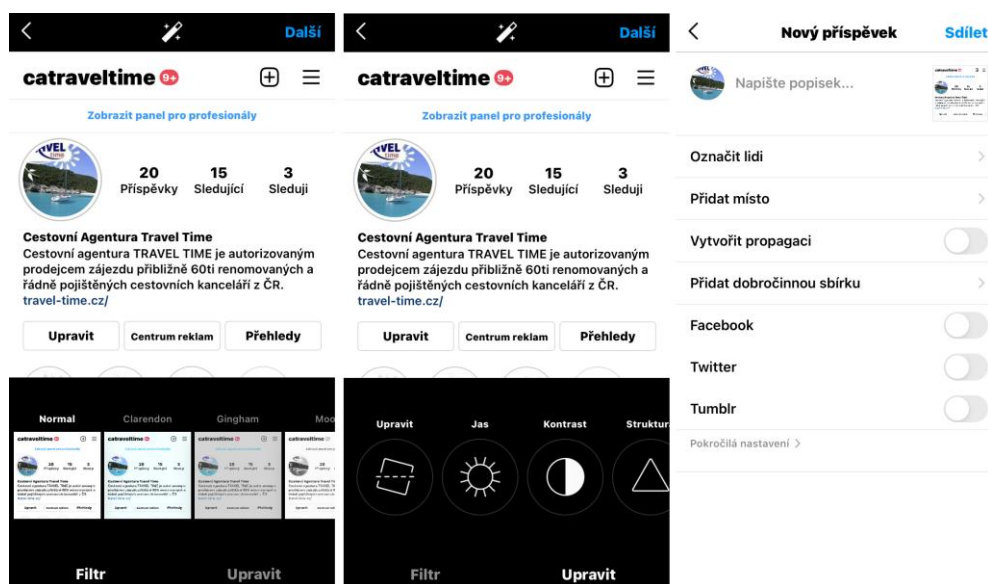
Další

catraveltime 9+

Zobrazit panel pro profesionály

20 Příspěvky 15 Sledující 3 Sleduji

Cestovní Agentura Travel Time
Cestovní agentura TRAVEL TIME je autorizovaným prodejcem zájezdu přibližně 60ti renomovaných a řádně pojištěných cestovních kanceláří z ČR.
travel-time.cz/

Upravit | Centrum reklam | Přehledy

Normal Clarendon Gingham Moo

Filtr Upravit

Další

catraveltime 9+

Zobrazit panel pro profesionály

20 Příspěvky 15 Sledující 3 Sleduji

Cestovní Agentura Travel Time
Cestovní agentura TRAVEL TIME je autorizovaným prodejcem zájezdu přibližně 60ti renomovaných a řádně pojištěných cestovních kanceláří z ČR.
travel-time.cz/

Upravit | Centrum reklam | Přehledy

Upravit Jas Kontrast Struktur

Filtr Upravit

Nový příspěvek Sdílet

Napište popisek...

Označit lidi

Přidat místo

Vytvořit propagaci

Přidat dobročinnou sbírku

Facebook

Twitter

Tumblr

Pokročilá nastavení >